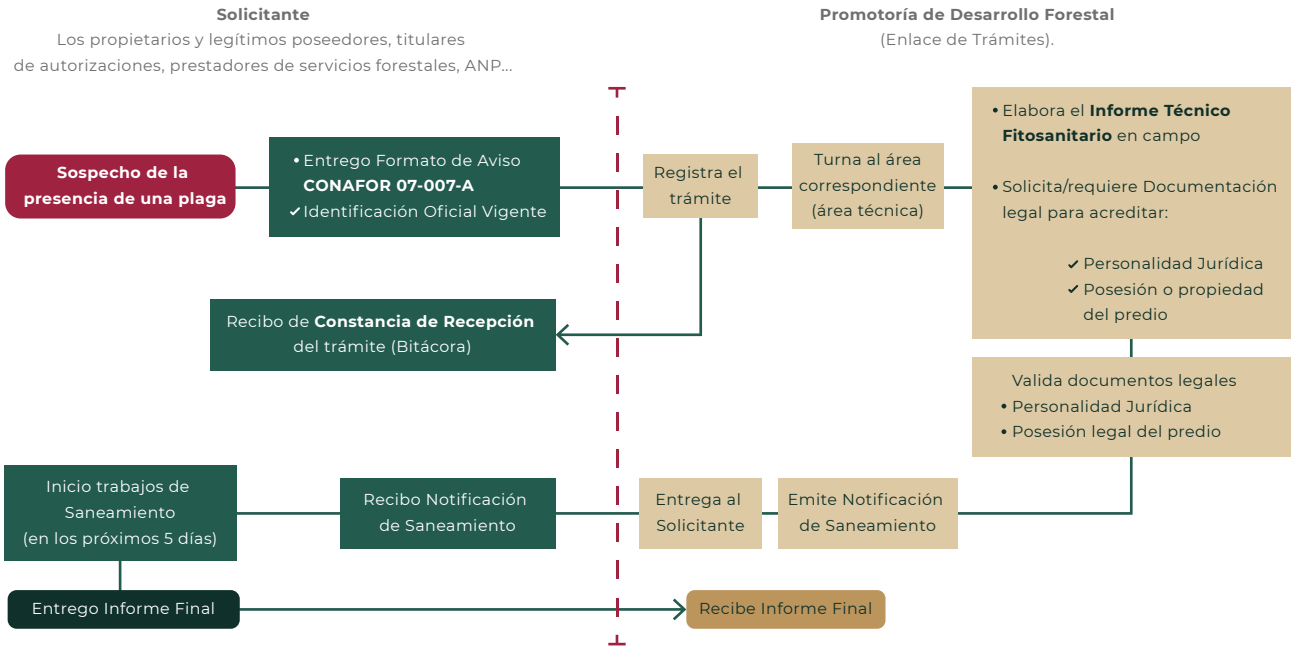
**Solicitante**
Los propietarios y legítimos poseedores, titulares de autorizaciones, prestadores de servicios forestales, ANP...

**Promotoría de Desarrollo Forestal**
(Enlace de Trámites).

Sospecho de la presencia de una plaga

• Entrego Formato de Aviso **CONAFOR 07-007-A**
✔ Identificación Oficial Vigente

Registra el trámite

Turna al área correspondiente (área técnica)

• Elabora el **Informe Técnico Fitosanitario** en campo

• Solicita/requiere Documentación legal para acreditar:

✔ Personalidad Jurídica
✔ Posesión o propiedad del predio

Recibo de **Constancia de Recepción** del trámite (Bitácora)

Valida documentos legales
• Personalidad Jurídica
• Posesión legal del predio

Inicio trabajos de Saneamiento (en los próximos 5 días)

Recibo Notificación de Saneamiento

Entrega al Solicitante

Emite Notificación de Saneamiento

Entrego Informe Final

Recibe Informe Final